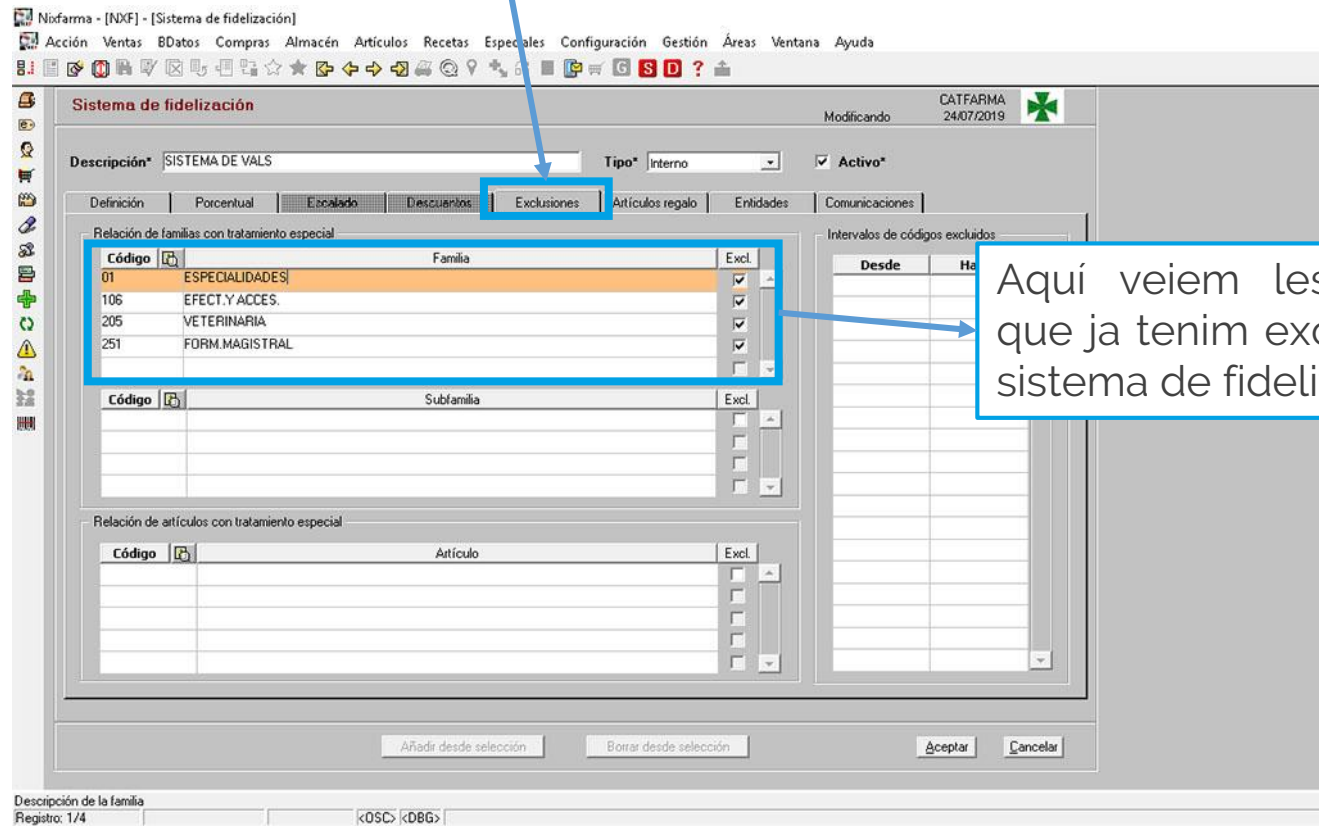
Nixfarma - [NXF] - [Sistema de fidelización]

Acción Ventas BDatos Compras Almacén Artículos Recetas Especiales Configuración Gestión Áreas Ventana Ayuda

G S D ?

Sistema de fidelización

Modificando

CATFARMA
24/07/2019

Descripción* SISTEMA DE VALS

Tipo* Interno

Activo*

Definición | Porcentual | Escalado | Descuentos | Exclusiones | Artículos regalo | Entidades | Comunicaciones

Relación de familias con tratamiento especial

| Código | Familia | Excl. |
|---|---|---|
| 01 | ESPECIALIDADES | ☑ |
| 106 | EFECT.Y ACCES. | ☑ |
| 205 | VETERINARIA | ☑ |
| 251 | FORM.MAGISTRAL | ☑ |

| Código | Subfamilia | Excl. |
|---|---|---|

Relación de artículos con tratamiento especial

| Código | Artículo | Excl. |
|---|---|---|

Intervalos de códigos excluidos

| Desde | Ha |
|---|---|

Aquí veiem les
que ja tenim exc
sistema de fideli

Añadir desde selección

Borrar desde selección

Aceptar

Cancelar

Descripción de la familia
Registro: 1/4 <OSC> <DBG>